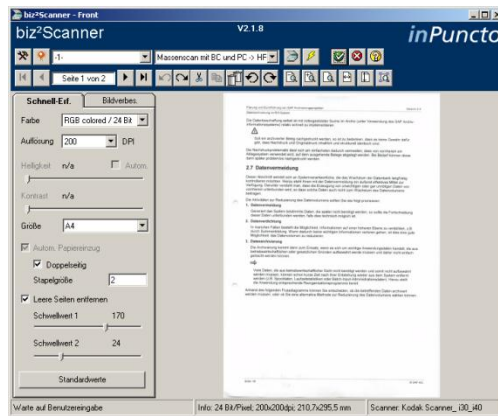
biz²Scanner - Front

biz²Scanner

V2.1.8

inPuncto

-1-

Massenscan mit BC und PC -> HF

Seite 1 von 2

Schnell-Erf.

Bildverbes.

Farbe

RGB colored / 24 Bit

Auflösung

200

DPI

Helligkeit

n/a

Autom.

Kontrast

n/a

Größe

A4

Autom. Papiereinzug

Doppelseitig

Stapelgröße

2

Leere Seiten entfernen

Schwellwert 1

170

Schwellwert 2

24

Standardwerte

Warte auf Benutzereingabe

Info: 24 Bit/Pixel; 200x200dpi; 210,7x295,5 mm

Scanner: Kodak Scanner_ i30_i40